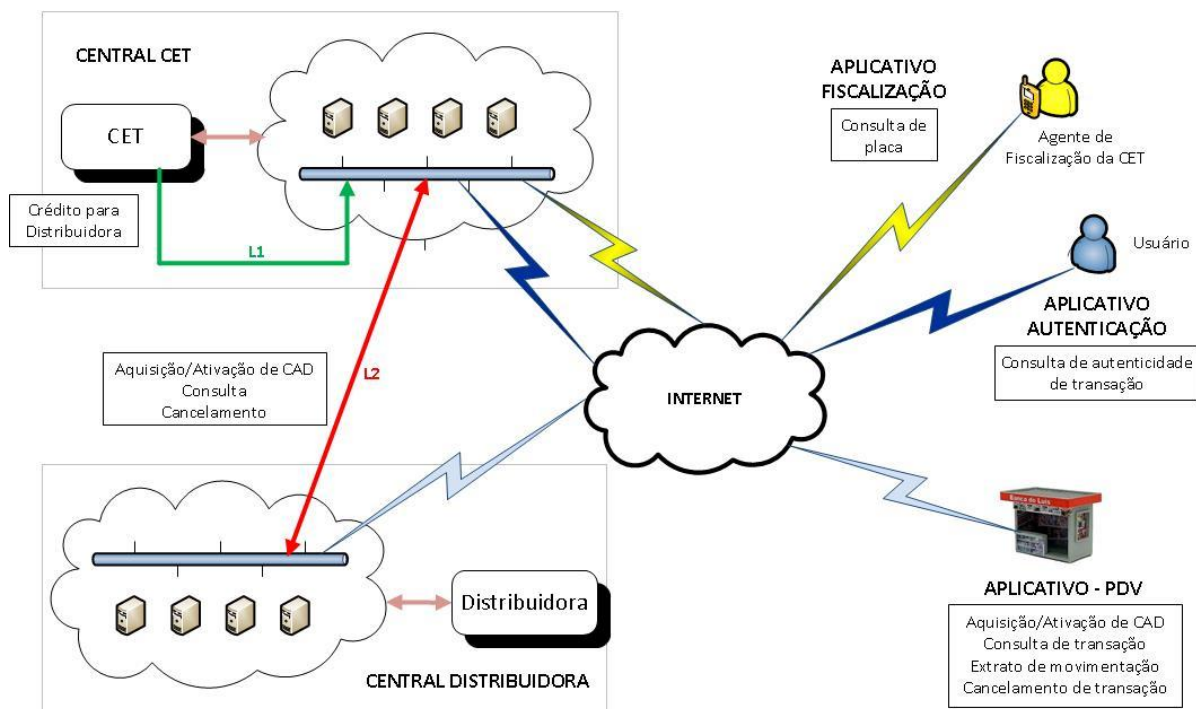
CENTRAL CET

CET

Crédito para Distribuidora

L1

APLICATIVO FISCALIZAÇÃO

Consulta de placa

Agente de Fiscalização da CET

Usuário

APLICATIVO AUTENTICAÇÃO

Consulta de autenticidade de transação

Aquisição/Ativação de CAD
Consulta
Cancelamento

L2

INTERNET

Banca do Luis

Distribuidora

CENTRAL DISTRIBUIDORA

APLICATIVO - PDV

Aquisição/Ativação de CAD
Consulta de transação
Extrato de movimentação
Cancelamento de transação